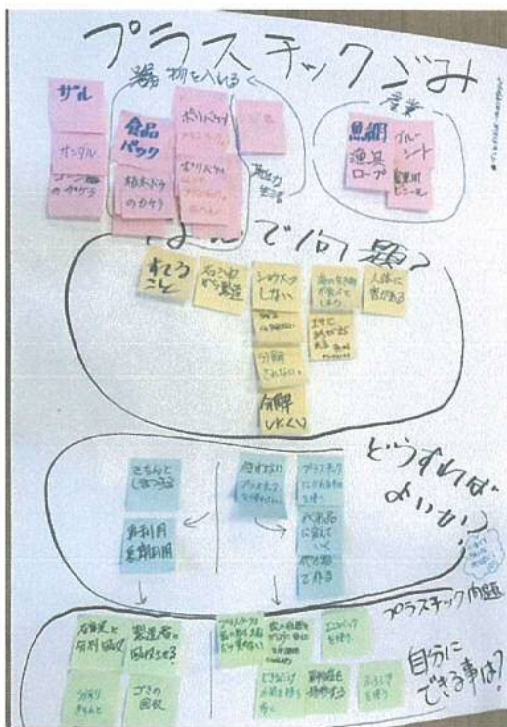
プラスチックごみ

物を入れる

ザル

ザル

ゴミ箱のポリバケツ

食品パック

植木ばちのカバー

ポリバケツ

ポリバケツ

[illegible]

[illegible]

漁業

魚網

ブルーシート

漁具ロープ

農業用ビニール

なんで問題?

すてること

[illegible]

シゲンがへってしまう

海の生き物がたべてしまう

人体に害がある

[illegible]

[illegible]

分解されない

分解しにくい

どうすればよいか

きちんと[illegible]

再利用・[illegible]

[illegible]

プラスチック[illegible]

代用品に変えていく

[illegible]

プラスチック問題

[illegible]

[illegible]

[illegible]

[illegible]

エコバッグを使う

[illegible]

ゴミの回収

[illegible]

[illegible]

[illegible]

自分にできる事は?